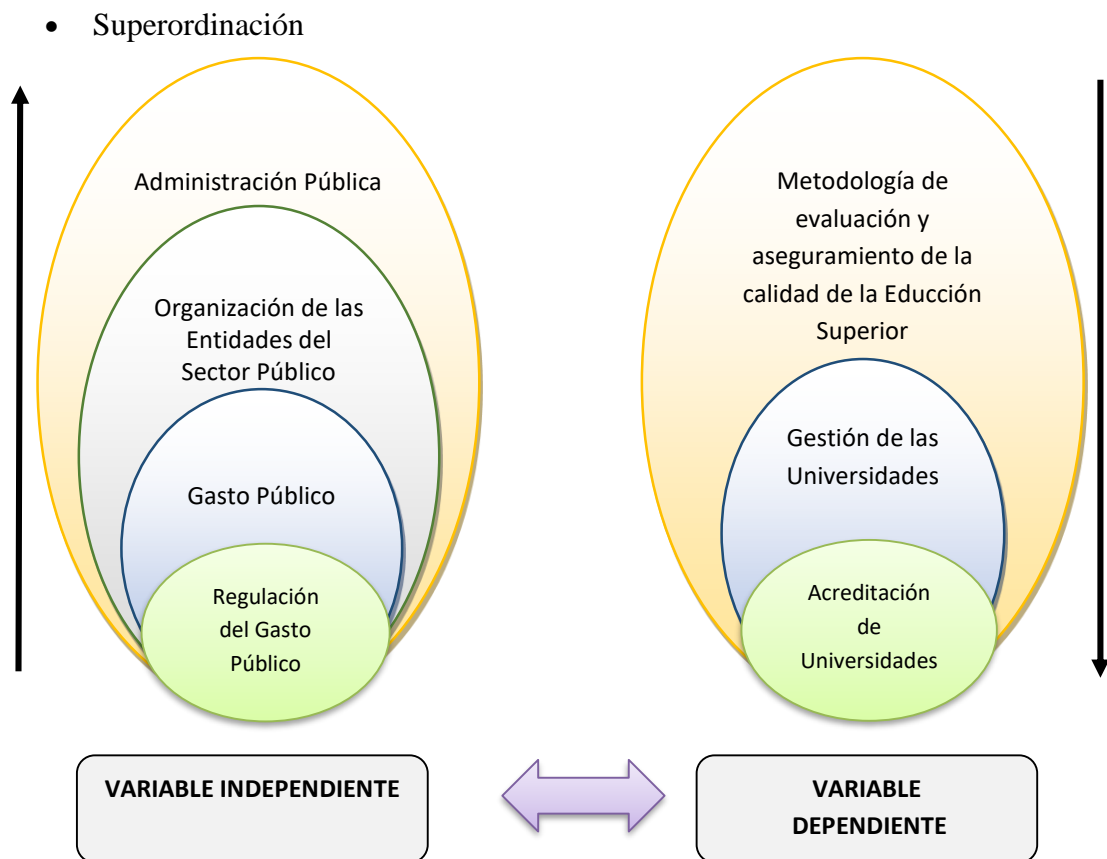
• Superordinación

Administración Pública

Organización de las Entidades del Sector Público

Gasto Público

Regulación del Gasto Público

Metodología de evaluación y aseguramiento de la calidad de la Educción Superior

Gestión de las Universidades

Acreditación de Universidades

VARIABLE INDEPENDIENTE

VARIABLE DEPENDIENTE